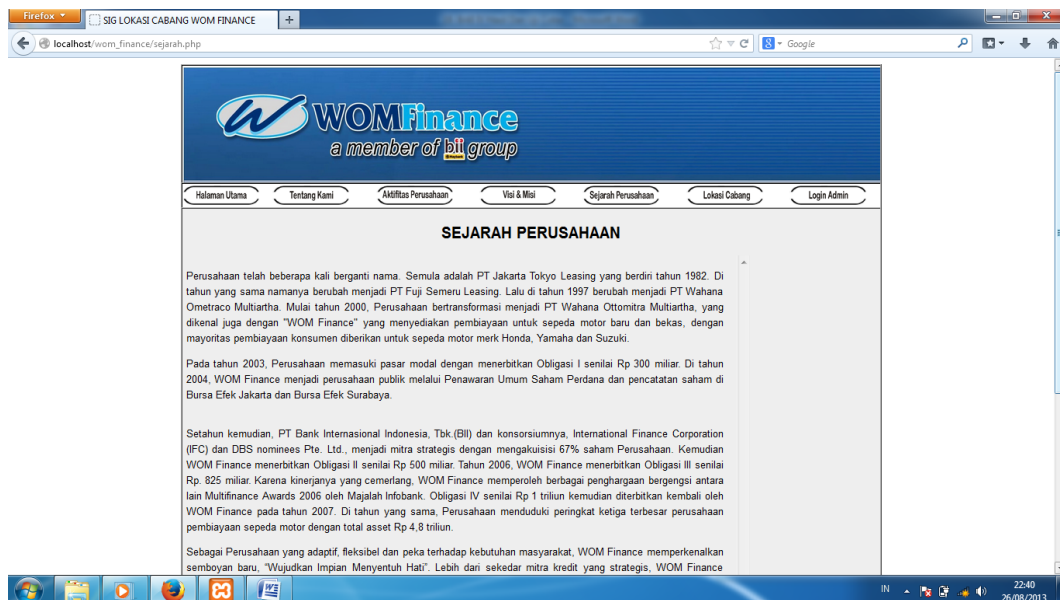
Firefox

SIG LOKASI CABANG WOM FINANCE

+

localhost/wom_finance/sejarah.php

Google

WOMFinance
a member of bii group

Halaman Utama | Tentang Kami | Aktifitas Perusahaan | Visi & Misi | Sejarah Perusahaan | Lokasi Cabang | Login Admin

SEJARAH PERUSAHAAN

Perusahaan telah beberapa kali berganti nama. Semula adalah PT Jakarta Tokyo Leasing yang berdiri tahun 1982. Di tahun yang sama namanya berubah menjadi PT Fuji Semeru Leasing. Lalu di tahun 1997 berubah menjadi PT Wahana Ometraco Multiartha. Mulai tahun 2000, Perusahaan bertransformasi menjadi PT Wahana Ottomitra Multiartha, yang dikenal juga dengan "WOM Finance" yang menyediakan pembiayaan untuk sepeda motor baru dan bekas, dengan mayoritas pembiayaan konsumen diberikan untuk sepeda motor merk Honda, Yamaha dan Suzuki.

Pada tahun 2003, Perusahaan memasuki pasar modal dengan menerbitkan Obligasi I senilai Rp 300 miliar. Di tahun 2004, WOM Finance menjadi perusahaan publik melalui Penawaran Umum Saham Perdana dan pencatatan saham di Bursa Efek Jakarta dan Bursa Efek Surabaya.

Setahun kemudian, PT Bank Internasional Indonesia, Tbk.(BII) dan konsorsiumnya, International Finance Corporation (IFC) dan DBS nominees Pte. Ltd., menjadi mitra strategis dengan mengakuisisi 67% saham Perusahaan. Kemudian WOM Finance menerbitkan Obligasi II senilai Rp 500 miliar. Tahun 2006, WOM Finance menerbitkan Obligasi III senilai Rp. 825 miliar. Karena kinerjanya yang cemerlang, WOM Finance memperoleh berbagai penghargaan bergengsi antara lain Multifinance Awards 2006 oleh Majalah Infobank. Obligasi IV senilai Rp 1 triliun kemudian diterbitkan kembali oleh WOM Finance pada tahun 2007. Di tahun yang sama, Perusahaan menduduki peringkat ketiga terbesar perusahaan pembiayaan sepeda motor dengan total asset Rp 4,8 triliun.

Sebagai Perusahaan yang adaptif, fleksibel dan peka terhadap kebutuhan masyarakat, WOM Finance memperkenalkan semboyan baru, "Wujudkan Impian Menyentuh Hati". Lebih dari sekedar mitra kredit yang strategis, WOM Finance

IN 22:40 26/08/2013